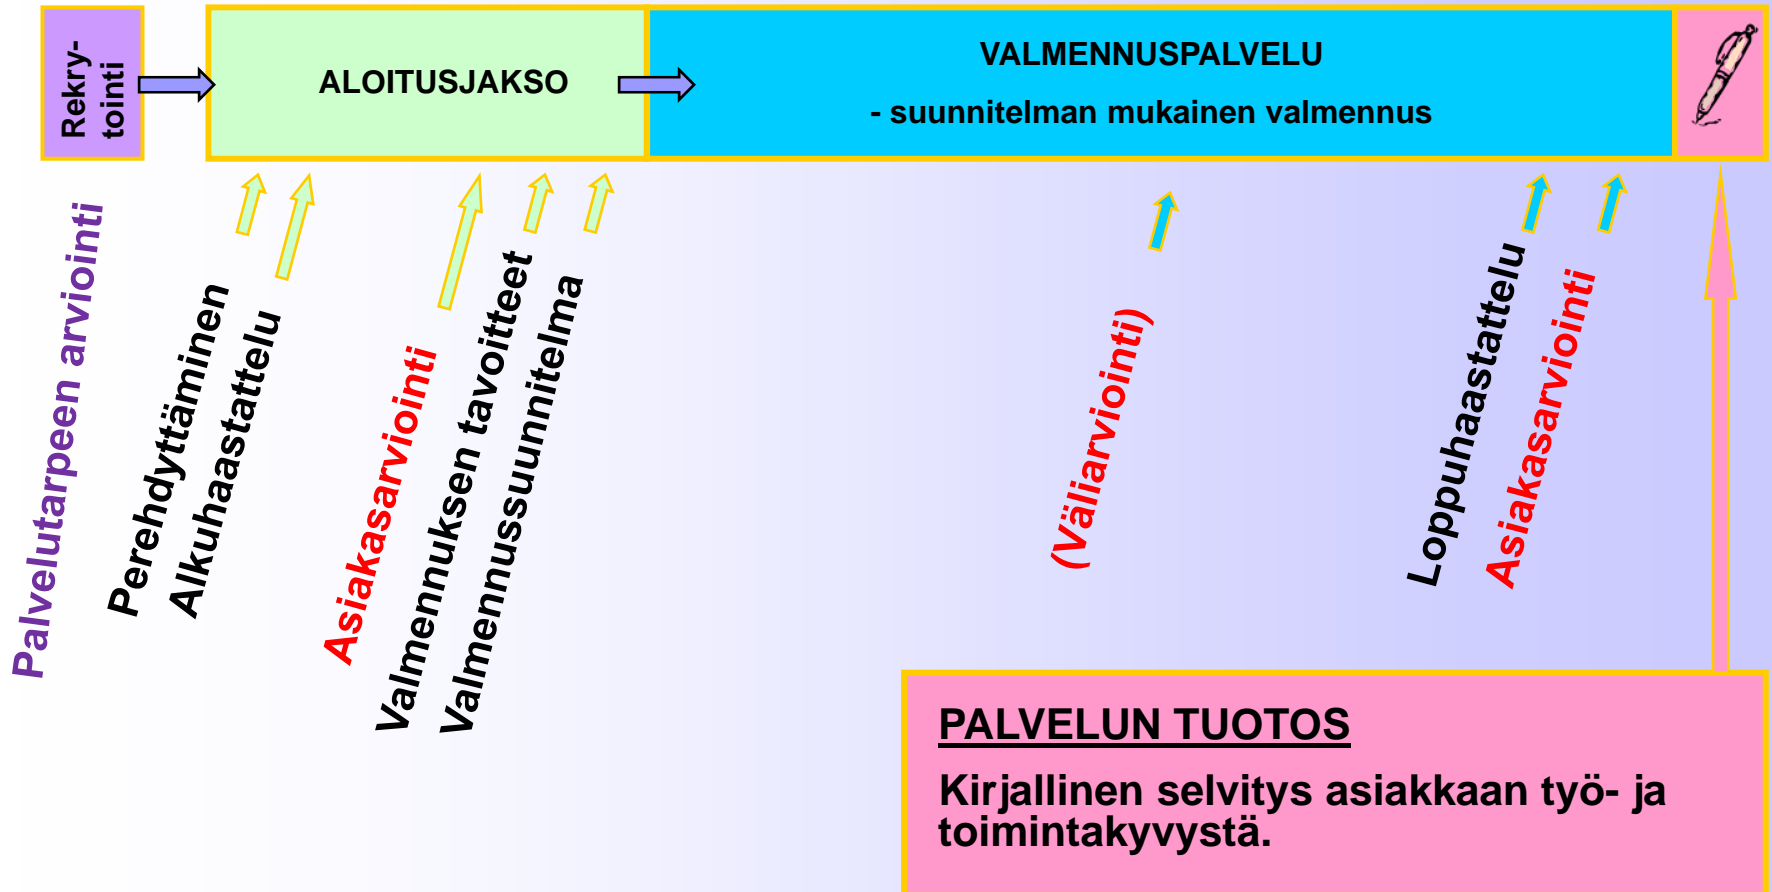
Rekry-tointi

ALOITUSJAKSO

VALMENNUSPALVELU
- suunnitelman mukainen valmennus

Palvelutarpeen arviointi

Perehdyttäminen
Alkuhaastattelu

Asiakasarviointi
Valmennuksen tavoitteet
Valmennussuunnitelma

(Väliarviointi)

Loppuhaastattelu
Asiakasarviointi

PALVELUN TUOTOS
Kirjallinen selvitys asiakkaan työ- ja toimintakyvystä.